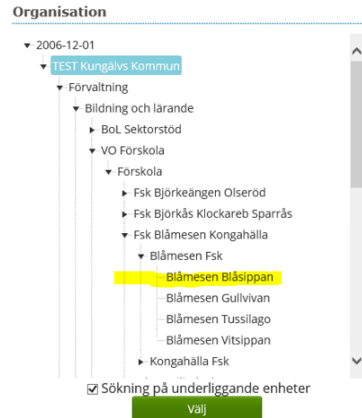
Organisation

2006-12-01
TEST Kungälvs Kommun
Förvaltning
Bildning och lärande
BoL Sektorstöd
VO Förskola
Förskola
Fsk Björkeängen Olseröd
Fsk Björkås Klockareb Sparrås
Fsk Blåmesen Kongahälla
Blåmesen Fsk
Blåmesen Blåsippan
Blåmesen Gullvivan
Blåmesen Tussilago
Blåmesen Vitsippan
Kongahälla Fsk

Sökning på underliggande enheter
Välj